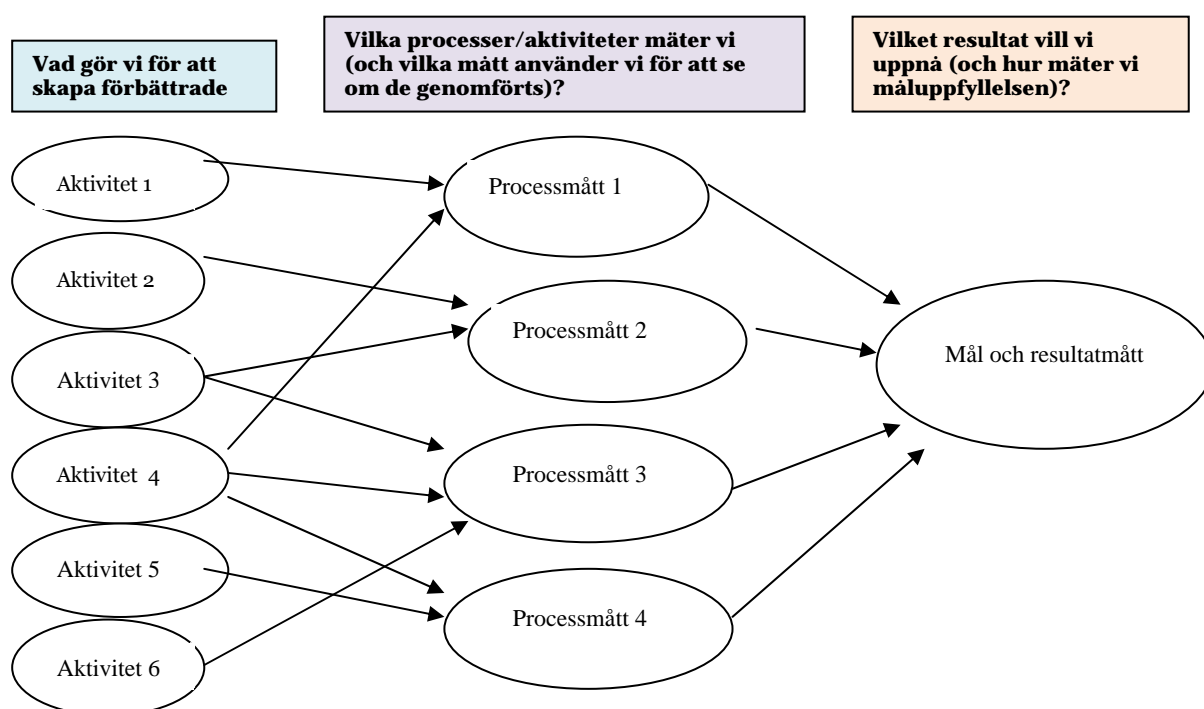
Vad gör vi för att skapa förbättrade

Vilka processer/aktiviteter mäter vi (och vilka mått använder vi för att se om de genomförts)?

Vilket resultat vill vi uppnå (och hur mäter vi måluppfyllelsen)?

Aktivitet 1

Aktivitet 2

Aktivitet 3

Aktivitet 4

Aktivitet 5

Aktivitet 6

Processmått 1

Processmått 2

Processmått 3

Processmått 4

Mål och resultatmått